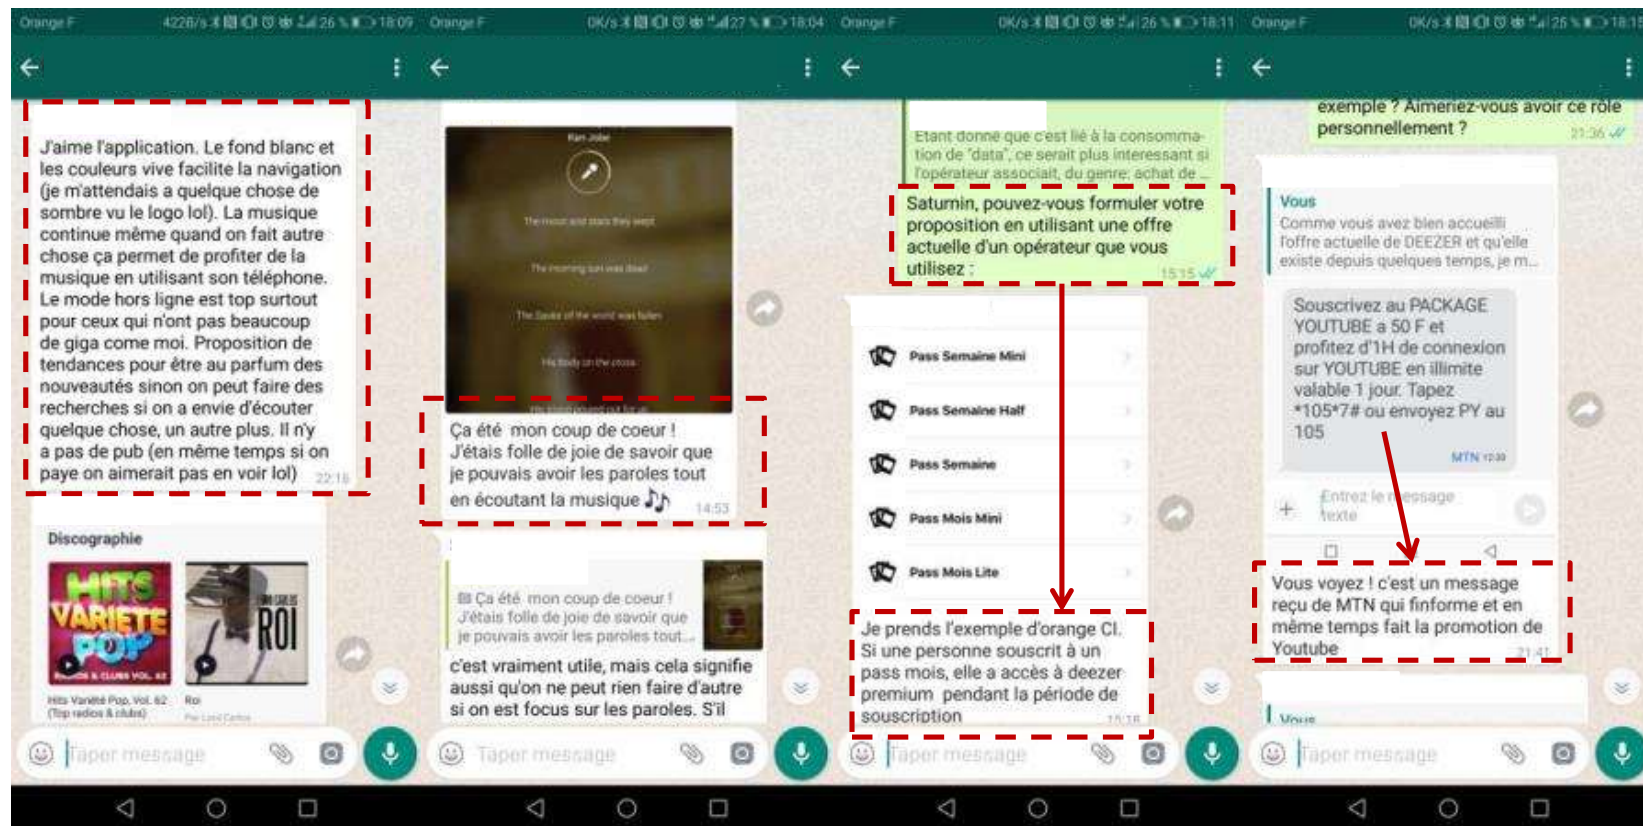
Orange F 422B/s 26 % 18:09

J'aime l'application. Le fond blanc et les couleurs vive facilite la navigation (je m'attendais a quelque chose de sombre vu le logo lol). La musique continue même quand on fait autre chose ça permet de profiter de la musique en utilisant son téléphone. Le mode hors ligne est top surtout pour ceux qui n'ont pas beaucoup de giga come moi. Proposition de tendances pour être au parfum des nouveautés sinon on peut faire des recherches si on a envie d'écouter quelque chose, un autre plus. Il n'y a pas de pub (en même temps si on paye on aimerait pas en voir lol) 22:15

Discographie

HITS VARIETE POP

ROI

Hits Variété Pop, Vol. 62 (Top radios & clubs)

Roi

Taper message

Orange F 0K/s 27 % 18:04

Ça été mon coup de coeur ! J'étais folle de joie de savoir que je pouvais avoir les paroles tout en écoutant la musique 🎶 14:53

Ça été mon coup de coeur ! J'étais folle de joie de savoir que je pouvais avoir les paroles tout...

c'est vraiment utile, mais cela signifie aussi qu'on ne peut rien faire d'autre si on est focus sur les paroles. S'il

Taper message

Orange F 0K/s 26 % 18:11

Etant donné que c'est lié à la consommation de "data", ce serait plus interessant si l'opérateur associait, du genre: achat de ...

Saturnin, pouvez-vous formuler votre proposition en utilisant une offre actuelle d'un opérateur que vous utilisez : 15:15

Pass Semaine Mini

Pass Semaine Half

Pass Semaine

Pass Mois Mini

Pass Mois Lite

Je prends l'exemple d'orange CI. Si une personne souscrit à un pass mois, elle a accès à deezer premium pendant la période de souscription 15:18

Taper message

Orange F 0K/s 25 % 18:1

exemple ? Aimeriez-vous avoir ce rôle personnellement ? 21:36

Vous
Comme vous avez bien accueilli l'offre actuelle de DEEZER et qu'elle existe depuis quelques temps, je m...

Souscrivez au PACKAGE YOUTUBE a 50 F et profitez d'1H de connexion sur YOUTUBE en illimite valable 1 jour. Tapez *105*7# ou envoyez PY au 105
MTN 12:39

Entrez le message texte

Vous voyez ! c'est un message reçu de MTN qui finforme et en même temps fait la promotion de Youtube 21:41

Vous

Taper message